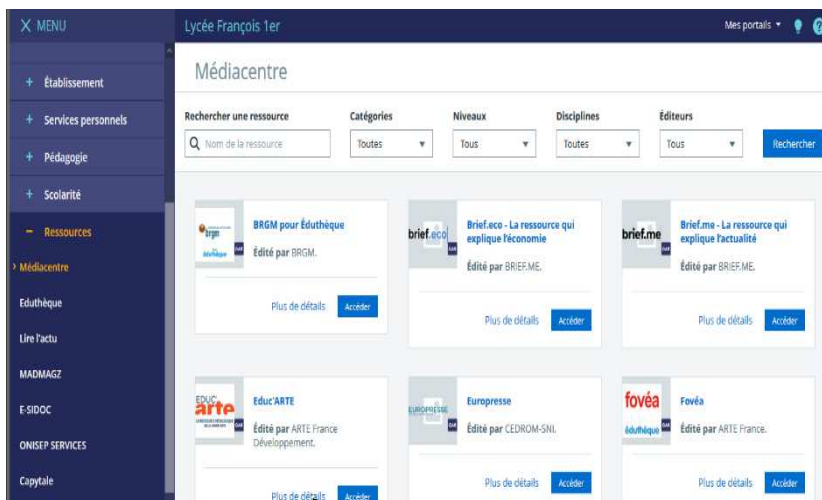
X MENU

+ Établissement
+ Services personnels
+ Pédagogie
+ Scolarité
− Ressources
› Médiacentre
Eduthèque
Lire l'actu
MADMAGZ
E-SIDOC
ONISEP SERVICES
Capytale

Lycée François 1er

Mes portails ▾

Médiacentre

Rechercher une ressource
Nom de la ressource
Catégories
Toutes
Niveaux
Tous
Disciplines
Toutes
Éditeurs
Tous
Rechercher

brgm
éduthèque
GAR
BRGM pour Éduthèque
Édité par BRGM.
Plus de détails
Accéder

brief.eco
GAR
Brief.eco - La ressource qui explique l'économie
Édité par BRIEF.ME.
Plus de détails
Accéder

brief.me
GAR
Brief.me - La ressource qui explique l'actualité
Édité par BRIEF.ME.
Plus de détails
Accéder

EDUC arte
GAR
Educ'ARTE
Édité par ARTE France Développement.
Plus de détails
Accéder

EUROPRESSE
GAR
Europresse
Édité par CEDROM-SNI.
Plus de détails
Accéder

fovéa
éduthèque
GAR
Fovéa
Édité par ARTE France.
Plus de détails
Accéder